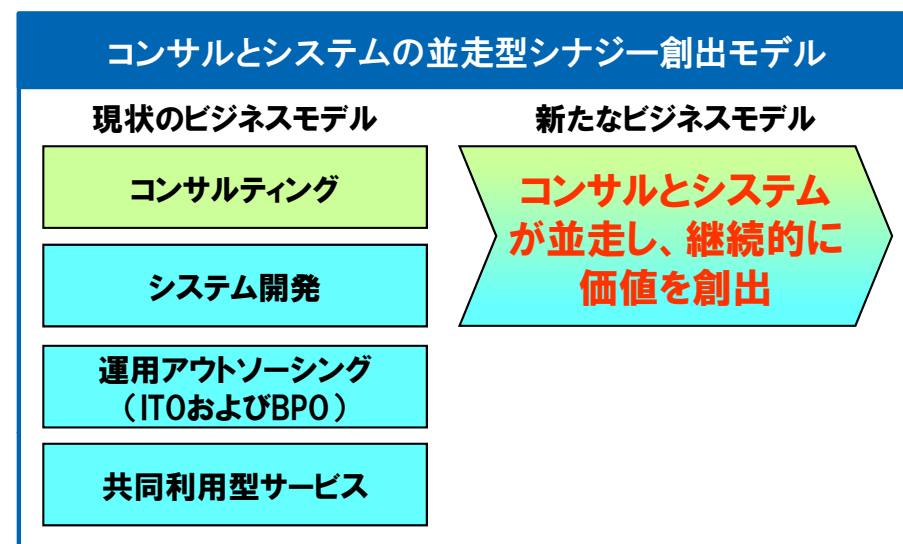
コンサルとシステムの並走型シナジー創出モデル

現状のビジネスモデル

コンサルティング

システム開発

運用アウトソーシング
（ITOおよびBPO）

共同利用型サービス

新たなビジネスモデル

コンサルとシステムが並走し、継続的に価値を創出